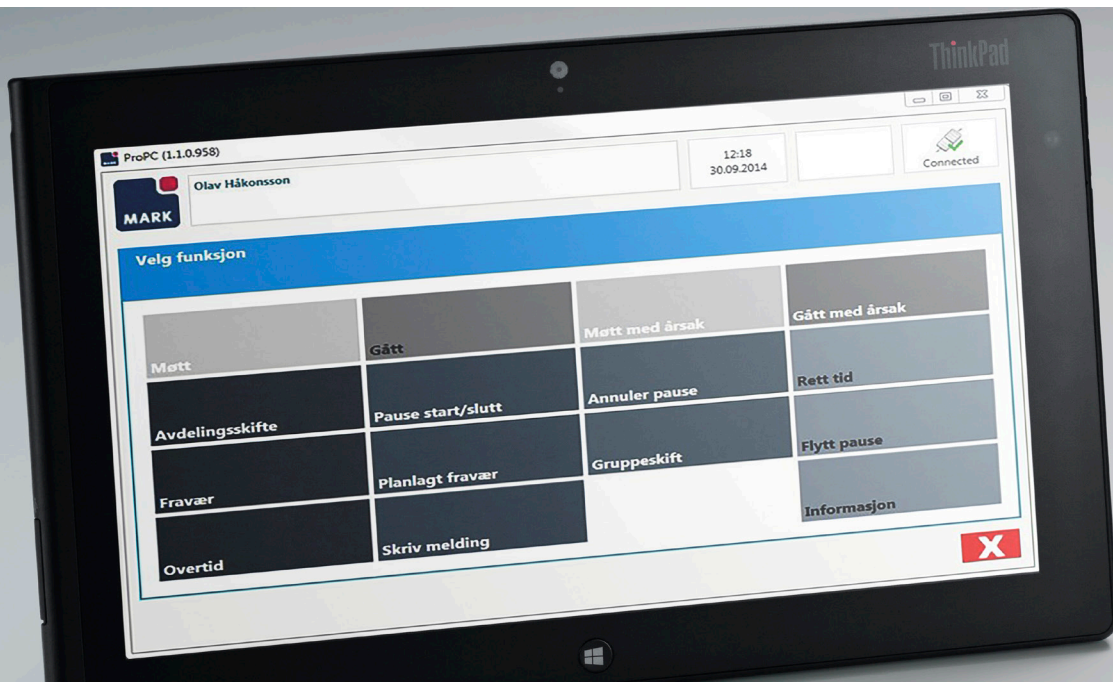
ThinkPad

ProPC (1.1.0.958)

MARK

Olav Håkonsson

12:18
30.09.2014

Connected

Velg funksjon

Møtt

Gått

Møtt med årsak

Gått med årsak

Avdelingsskifte

Pause start/slutt

Annuler pause

Rett tid

Fravær

Planlagt fravær

Gruppeskift

Flytt pause

Overtid

Skriv melding

Informasjon

X